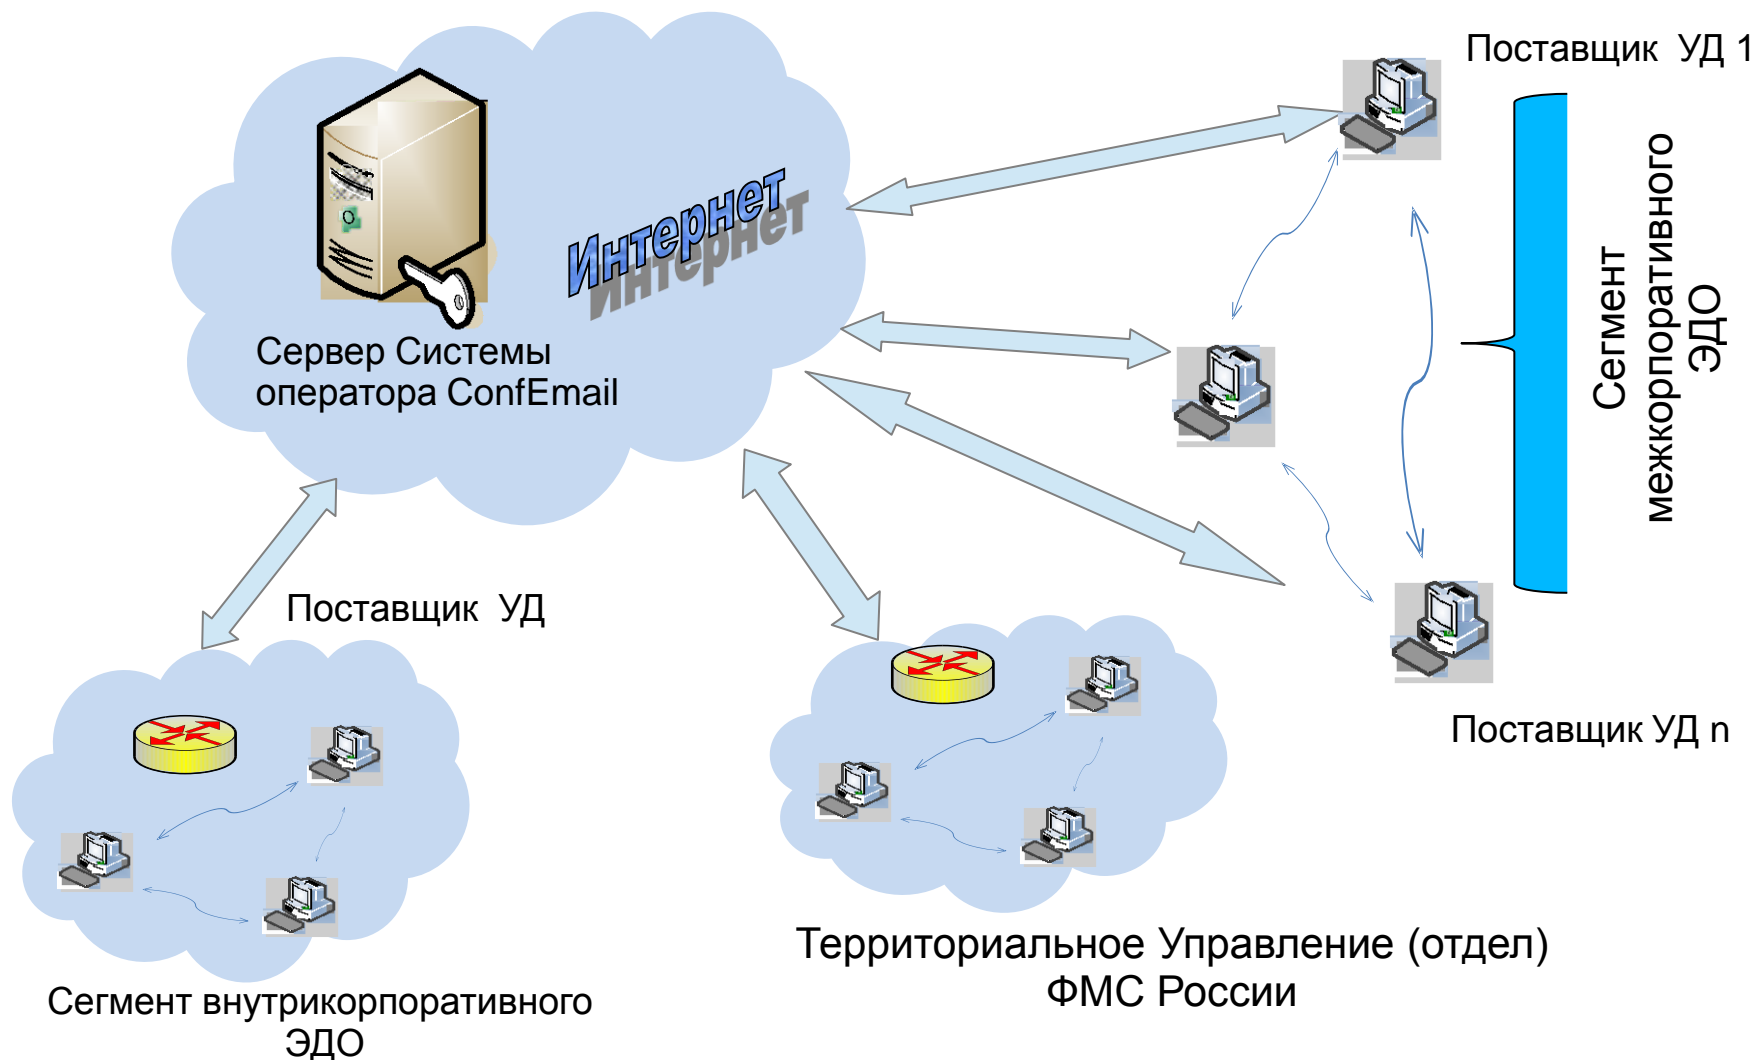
Поставщик УД 1

Интернет

Сервер Системы оператора ConfEmail

Сегмент межкорпоративного ЭДО

Поставщик УД

Поставщик УД n

Сегмент внутрикорпоративного ЭДО

Территориальное Управление (отдел) ФМС России